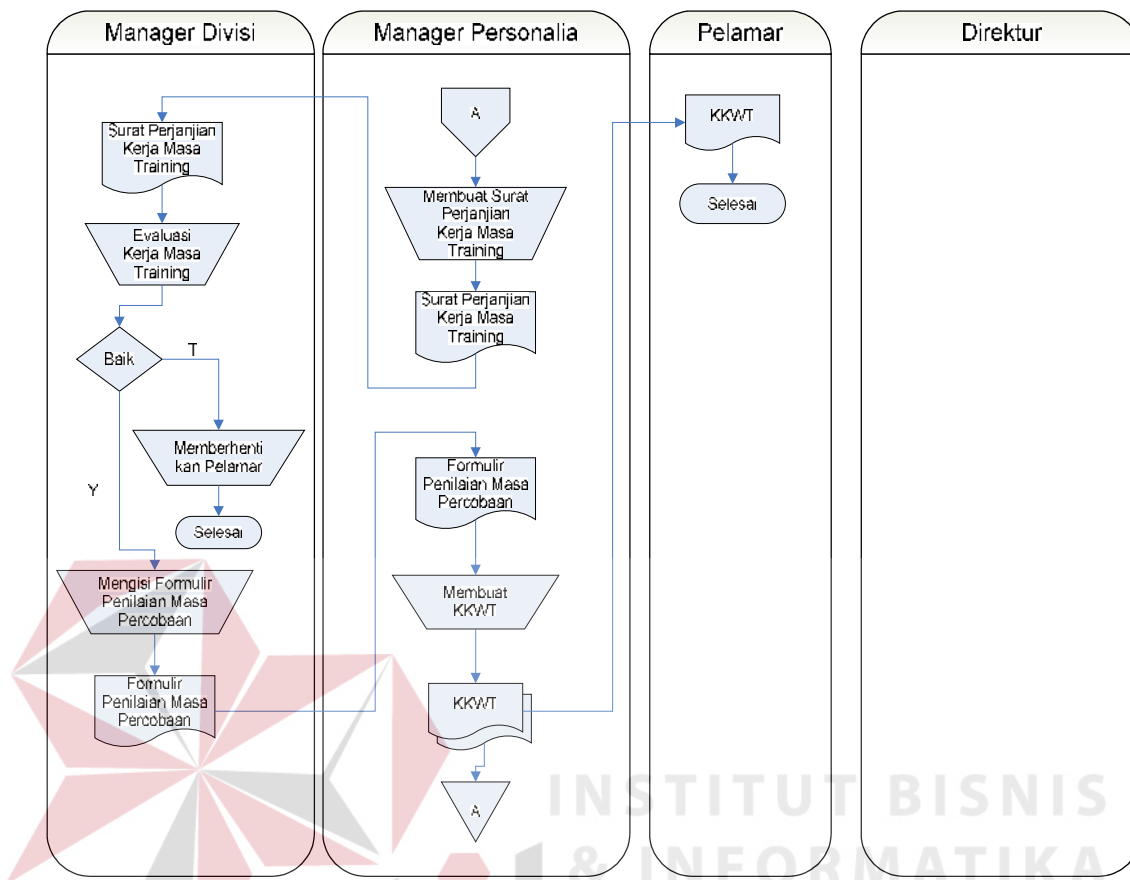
Manager Divisi

Manager Personalia

Pelamar

Direktur

Surat Perjanjian Kerja Masa Training

Evaluasi Kerja Masa Training

Baik

T

Memberhentikan Pelamar

Selesai

Y

Mengisi Formulir Penilaian Masa Percobaan

Formulir Penilaian Masa Percobaan

A

Membuat Surat Perjanjian Kerja Masa Training

Surat Perjanjian Kerja Masa Training

Formulir Penilaian Masa Percobaan

Membuat KKWT

KKWT

A

KKWT

Selesai

INSTITUT BISNIS & INFORMATIKA